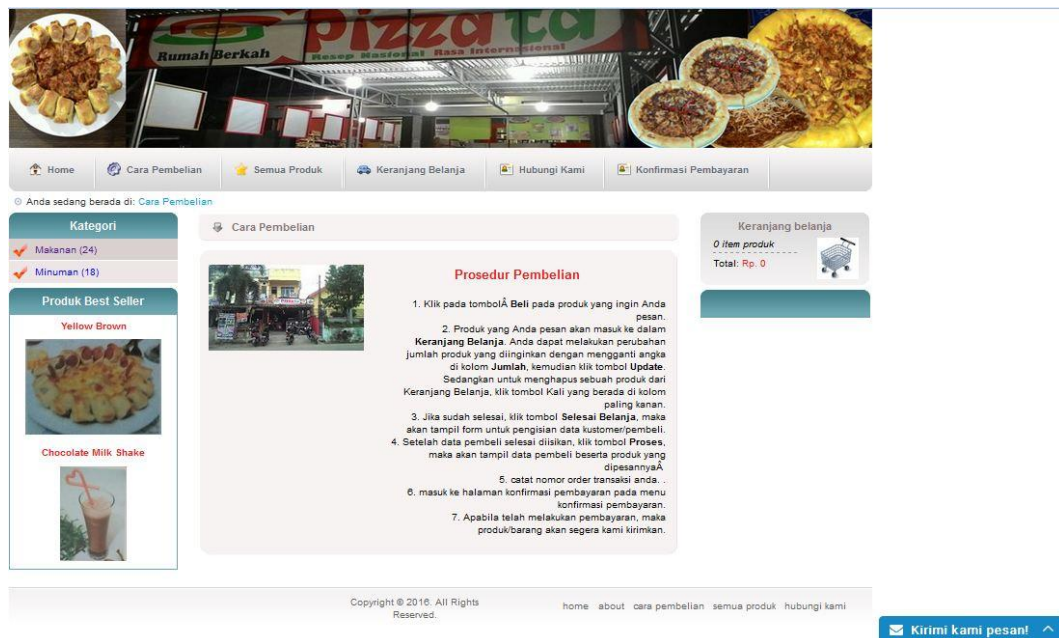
Rumah Berkah
Pizza
Resep Nasional Rasa Internasional

Home
Cara Pembelian
Semua Produk
Keranjang Belanja
Hubungi Kami
Konfirmasi Pembayaran

Anda sedang berada di: Cara Pembelian

Kategori
Makanan (24)
Minuman (18)

Produk Best Seller
Yellow Brown
Chocolate Milk Shake

Cara Pembelian

Prosedur Pembelian

1. Klik pada tombolÂ Beli pada produk yang ingin Anda pesan.
2. Produk yang Anda pesan akan masuk ke dalam Keranjang Belanja. Anda dapat melakukan perubahan jumlah produk yang diinginkan dengan mengganti angka di kolom Jumlah, kemudian klik tombol Update. Sedangkan untuk menghapus sebuah produk dari Keranjang Belanja, klik tombol Kali yang berada di kolom paling kanan.
3. Jika sudah selesai, klik tombol Selesai Belanja, maka akan tampil form untuk pengisian data kustomer/pembeli.
4. Setelah data pembeli selesai diisikan, klik tombol Proses, maka akan tampil data pembeli beserta produk yang dipesannyaÂ
5. catat nomor order transaksi anda. .
6. masuk ke halaman konfirmasi pembayaran pada menu konfirmasi pembayaran.
7. Apabila telah melakukan pembayaran, maka produk/barang akan segera kami kirimkan.

Keranjang belanja
0 item produk
Total: Rp. 0

Copyright © 2016. All Rights Reserved.

home about cara pembelian semua produk hubungi kami

Kirimi kami pesan!